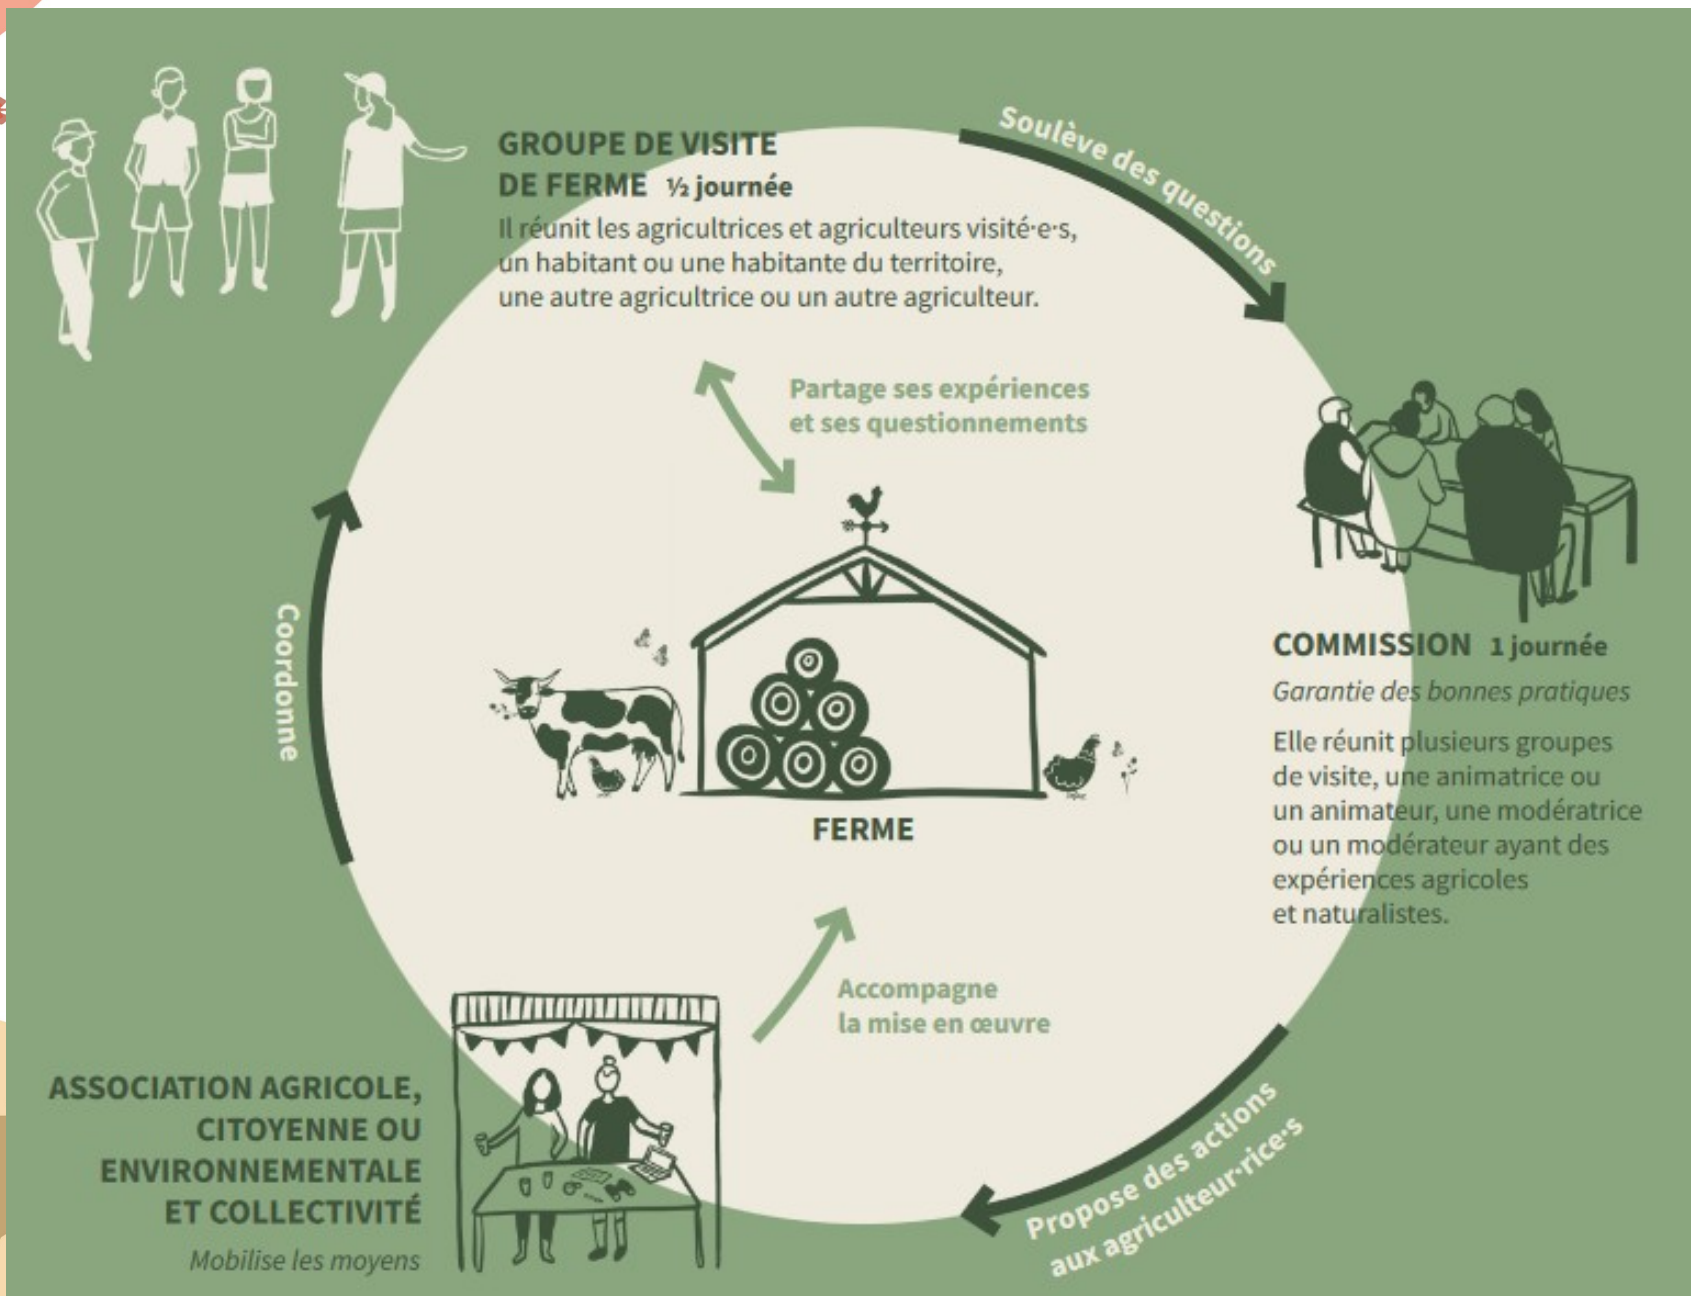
GROUPE DE VISITE DE FERME ½ journée

Il réunit les agricultrices et agriculteurs visité·e·s, un habitant ou une habitante du territoire, une autre agricultrice ou un autre agriculteur.

Soulève des questions

Partage ses expériences et ses questionnements

COMMISSION 1 journée

Garantie des bonnes pratiques

Elle réunit plusieurs groupes de visite, une animatrice ou un animateur, une modératrice ou un modérateur ayant des expériences agricoles et naturalistes.

Coordonne

FERME

Accompagne la mise en œuvre

Propose des actions aux agriculteur·rice·s

ASSOCIATION AGRICOLE, CITOYENNE OU ENVIRONNEMENTALE ET COLLECTIVITÉ

Mobilise les moyens